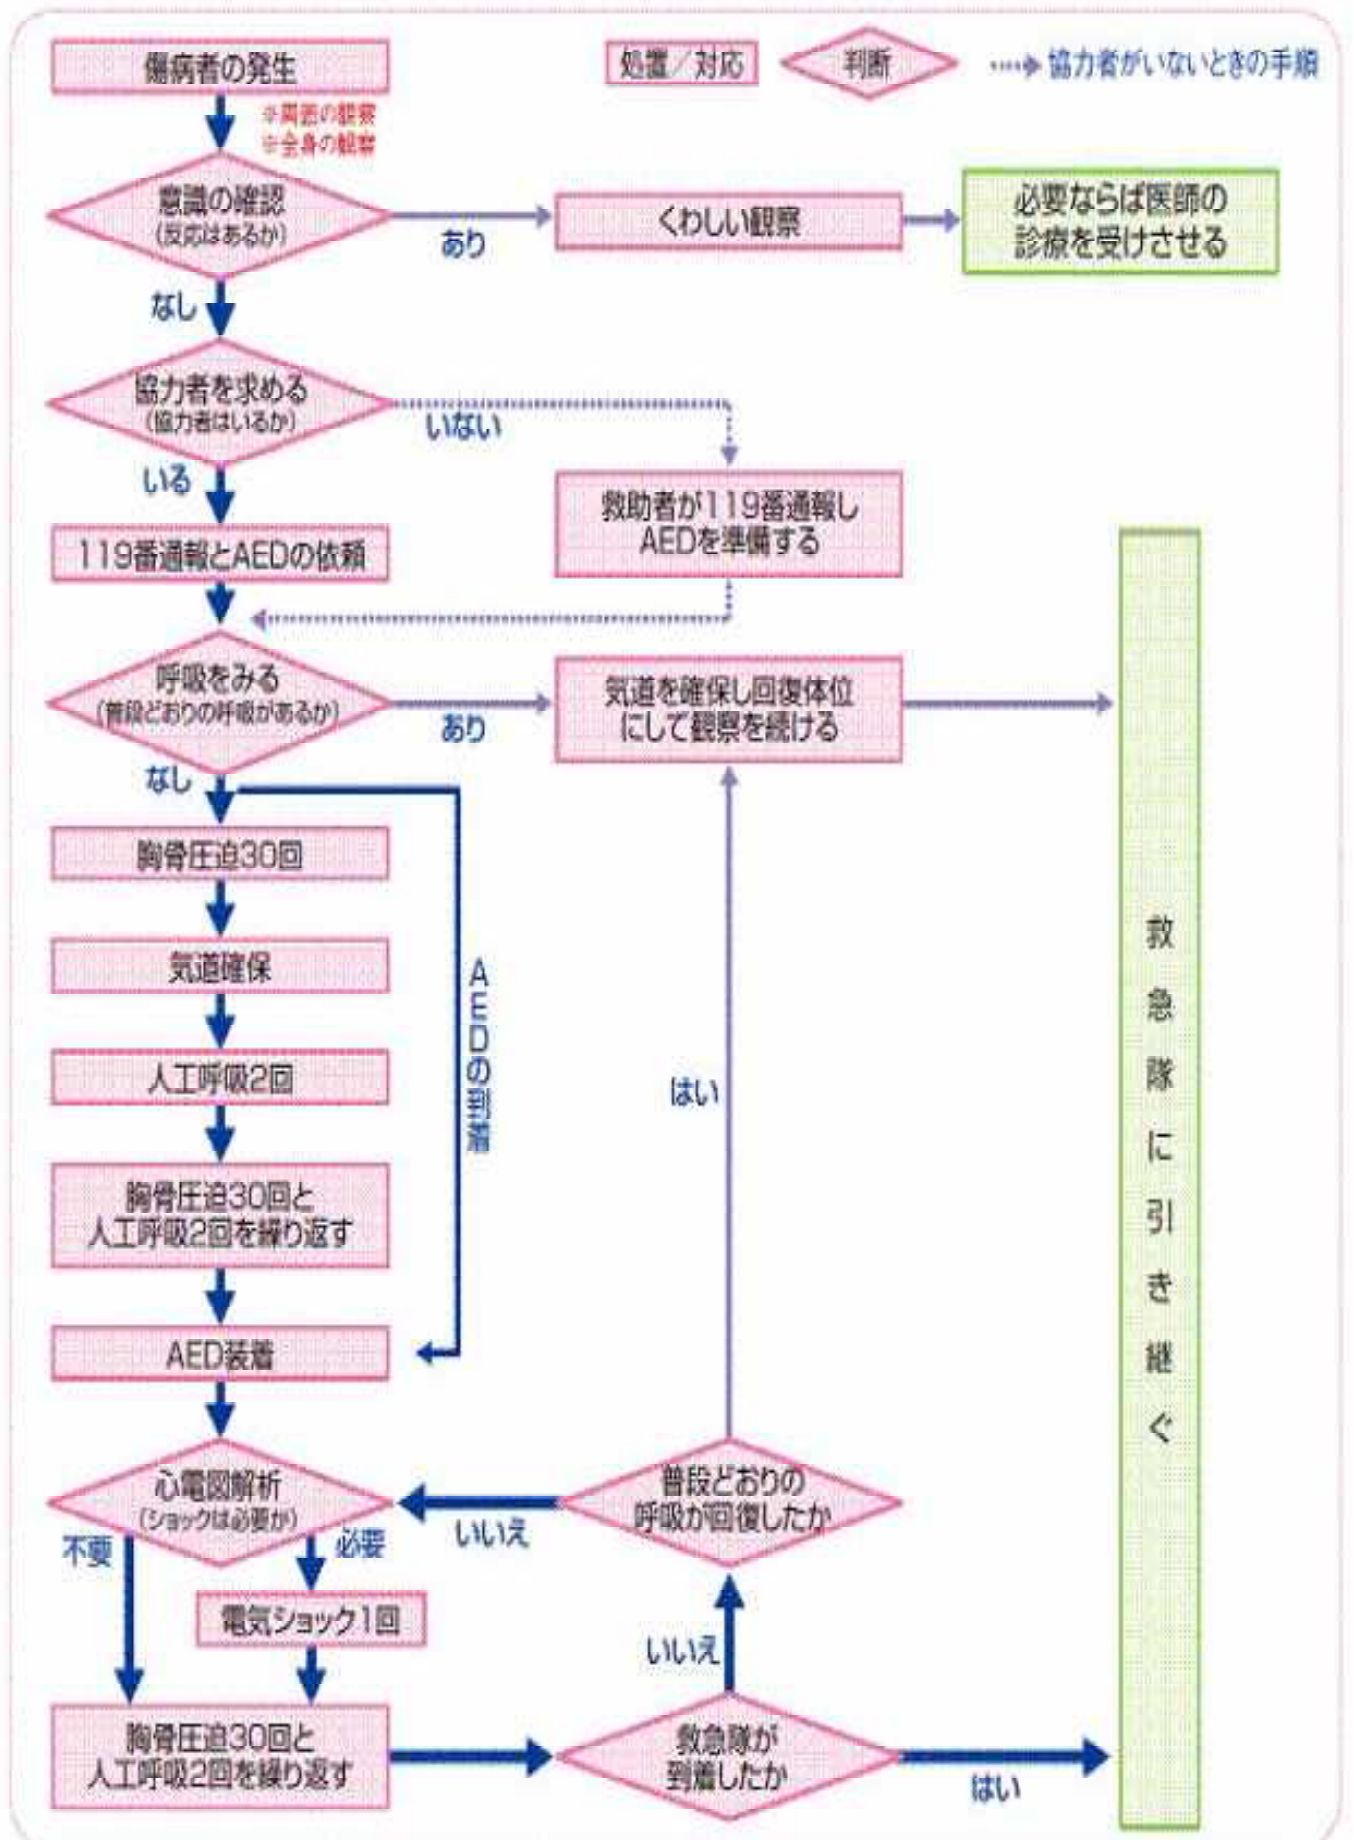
処置／対応

判断

協力者がいないときの手順

傷病者の発生

※周囲の観察
※全身の観察

意識の確認
（反応はあるか）

あり

くわしい観察

必要ならば医師の診療を受けさせる

なし

協力者を求める
（協力者はいるか）

いない

いる

救助者が119番通報しAEDを準備する

119番通報とAEDの依頼

呼吸をみる
（普段どおりの呼吸があるか）

あり

気道を確保し回復体位にして観察を続ける

なし

胸骨圧迫30回

気道確保

人工呼吸2回

胸骨圧迫30回と人工呼吸2回を繰り返す

AEDの到着

AED装着

はい

救急隊に引き継ぐ

心電図解析
（ショックは必要か）

いいえ

普段どおりの呼吸が回復したか

不要

必要

電気ショック1回

いいえ

胸骨圧迫30回と人工呼吸2回を繰り返す

救急隊が到着したか

はい